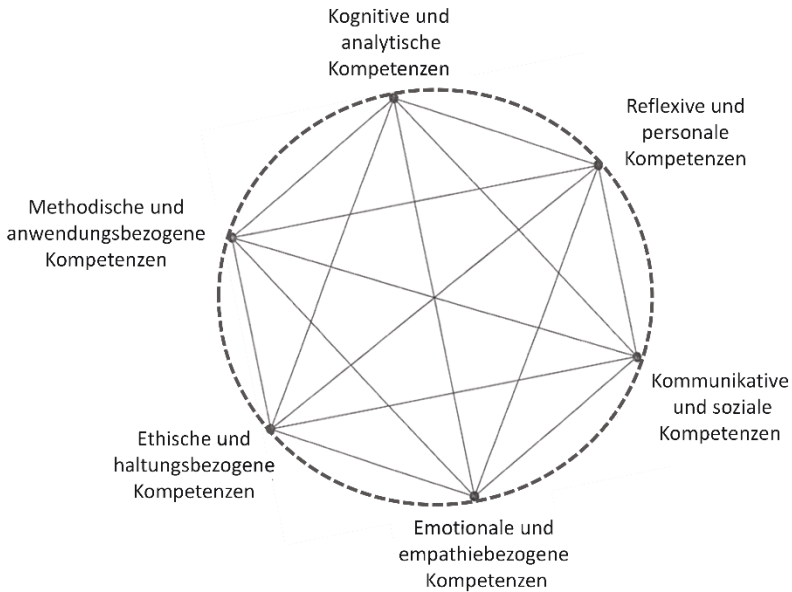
Kognitive und analytische Kompetenzen

Reflexive und personale Kompetenzen

Methodische und anwendungsbezogene Kompetenzen

Kommunikative und soziale Kompetenzen

Ethische und haltungsbezogene Kompetenzen

Emotionale und empathiebezogene Kompetenzen